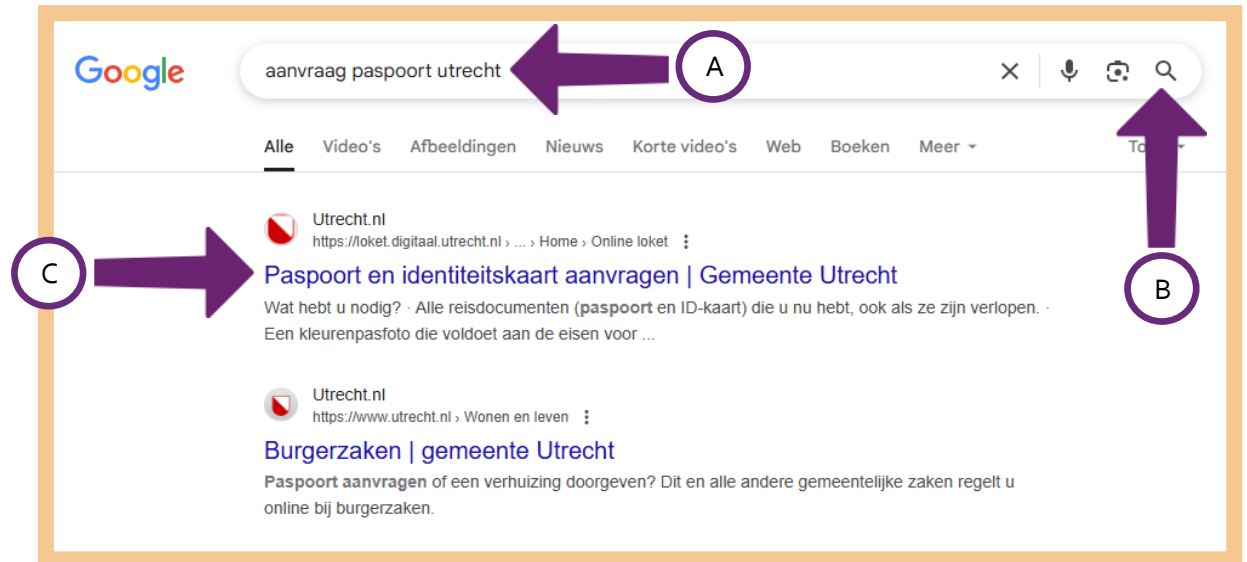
Google

aanvraag paspoort utrecht

A

Alle Video's Afbeeldingen Nieuws Korte video's Web Boeken Meer

To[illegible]

C

B

Utrecht.nl
https://loket.digitaal.utrecht.nl › ... › Home › Online loket

Paspoort en identiteitskaart aanvragen | Gemeente Utrecht

Wat hebt u nodig? · Alle reisdocumenten (paspoort en ID-kaart) die u nu hebt, ook als ze zijn verlopen. · Een kleurenpasfoto die voldoet aan de eisen voor ...

Utrecht.nl
https://www.utrecht.nl › Wonen en leven

Burgerzaken | gemeente Utrecht

Paspoort aanvragen of een verhuizing doorgeven? Dit en alle andere gemeentelijke zaken regelt u online bij burgerzaken.